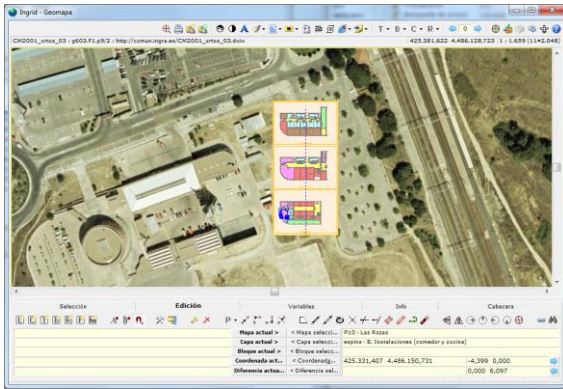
Ingrid - Geomapa

T · B · C · R ·

CM2001_ortos_03 : g603.F1.p9/2 : http://comun.ingra.es/CM2001_ortos_03.dolo

425.381,622 4.486.128,723 1 : 1.659 (11×2,048)

Selección

Edición

Variables

Info

Cabecera

| | | | | |
|---|---|---|---|---|
| Mapa actual > | < Mapa selecci... | P10 - Las Rozas | | |
| Capa actual > | < Capa selecci... | espina - E. Instalaciones (comedor y cocina) | | |
| Bloque actual > | < Bloque selecci... | | | |
| Coordenada act... | < Coordenad... | 425.331,407 4.486.150,731 | -4,399 0,000 | |
| Diferencia actua... | < Diferencia sel... | | 0,000 6,097 | |